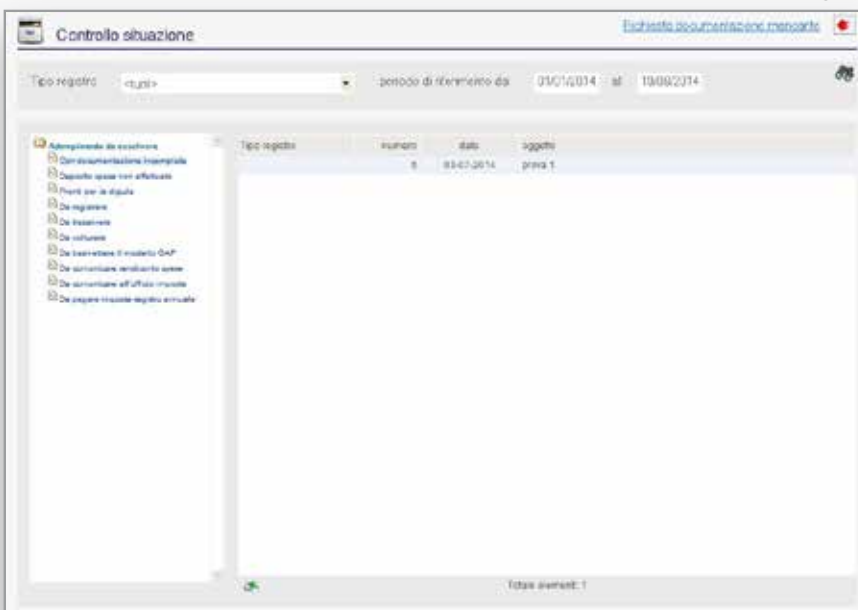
Controllo situazione

Richiesta documentazione mancante

Tipo registro <tutti>

periodo di riferimento da 01/01/2014 al 10/08/2014

Adempimenti da evadere
Con documentazione incompleta
Deposito spese non effettuato
Pronti per la stipula
Da registrare
Da trascrivere
Da volturare
Da trasmettere il modello GAP
Da comunicare rendiconto spese
Da comunicare all'ufficio imposte
Da pagare imposta registro annuale

| Tipo registro | numero | data | oggetto |
|---|---|---|---|
| | 5 | 03-07-2014 | prova 1 |

Totale elementi: 1